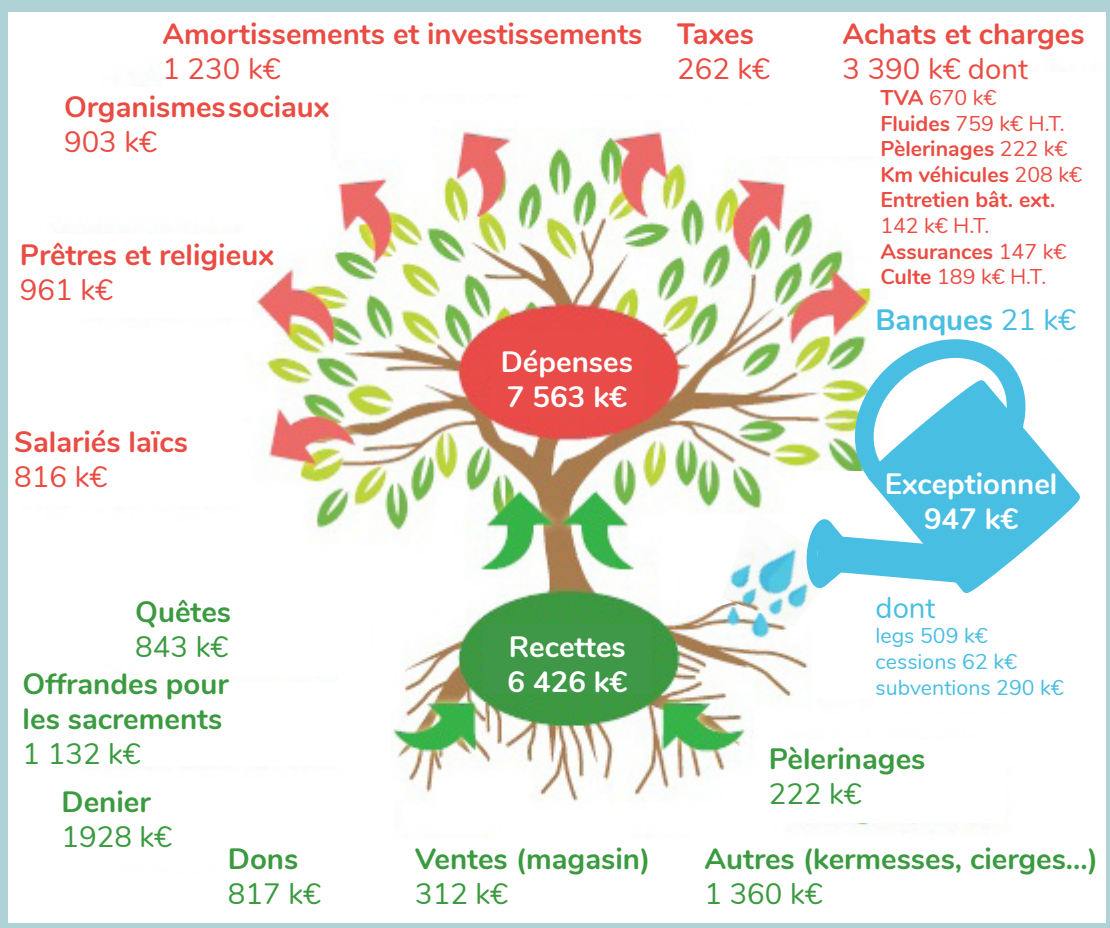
Amortissements et investissements
1 230 k€

Taxes
262 k€

Achats et charges
3 390 k€ dont
TVA 670 k€
Fluides 759 k€ H.T.
Pèlerinages 222 k€
Km véhicules 208 k€
Entretien bât. ext.
142 k€ H.T.
Assurances 147 k€
Culte 189 k€ H.T.

Organismessociaux
903 k€

Prêtres et religieux
961 k€

Banques 21 k€

Dépenses
7 563 k€

Salariés laïcs
816 k€

Exceptionnel
947 k€

dont
legs 509 k€
cessions 62 k€
subventions 290 k€

Quêtes
843 k€

Recettes
6 426 k€

Offrandes pour les sacrements
1 132 k€

Denier
1928 k€

Pèlerinages
222 k€

Dons
817 k€

Ventes (magasin)
312 k€

Autres (kermesses, cierges...)
1 360 k€